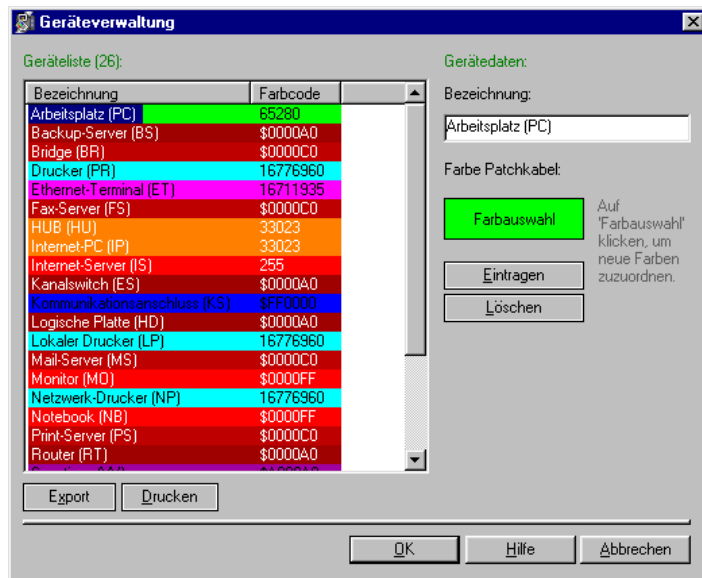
Geräteverwaltung

Geräteliste (26):

| Bezeichnung | Farbcode |
|---|---|
| Arbeitsplatz (PC) | 65280 |
| Backup-Server (BS) | \$0000A0 |
| Bridge (BR) | \$0000C0 |
| Drucker (PR) | 16776960 |
| Ethernet-Terminal (ET) | 16711935 |
| Fax-Server (FS) | \$0000C0 |
| HUB (HU) | 33023 |
| Internet-PC (IP) | 33023 |
| Internet-Server (IS) | 255 |
| Kanalswitch (ES) | \$0000A0 |
| Kommunikationsanschluss (KS) | \$FF0000 |
| Logische Platte (HD) | \$0000A0 |
| Lokaler Drucker (LP) | 16776960 |
| Mail-Server (MS) | \$0000C0 |
| Monitor (MO) | \$0000FF |
| Netzwerk-Drucker (NP) | 16776960 |
| Notebook (NB) | \$0000FF |
| Print-Server (PS) | \$0000C0 |
| Router (RT) | \$0000A0 |
| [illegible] | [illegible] |

Export
Drucken

Gerätedaten:

Bezeichnung:

Arbeitsplatz (PC)

Farbe Patchkabel:

Farbauswahl

Auf 'Farbauswahl' klicken, um neue Farben zuzuordnen.

Eintragen
Löschen

OK
Hilfe
Abbrechen